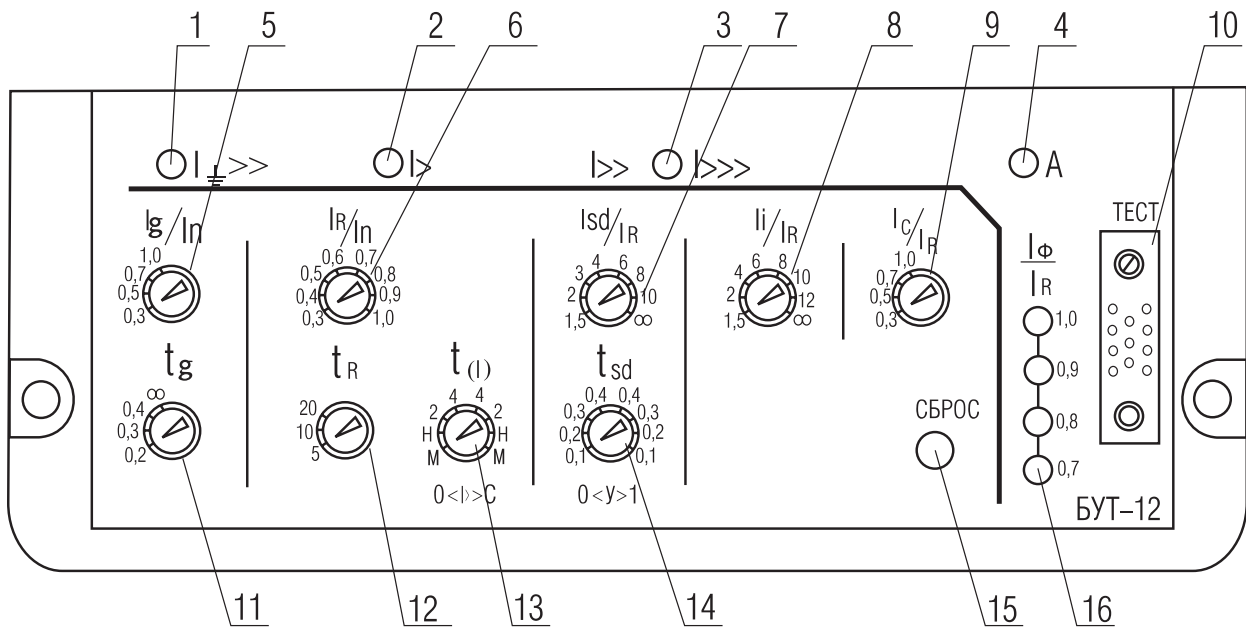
1 5 2 6 3 7 8 9 4 10

I⏚>> I> I>> I>>> A

Ig/In
1,0
0,7
0,5
0,3

IR/In
0,6 0,7
0,5 0,8
0,4 0,9
0,3 1,0

Isd/IR
3 4 6 8
2 10
1,5 ∞

Ii/IR
4 6 8 10
2 12
1,5 ∞

Ic/IR
1,0
0,7
0,5
0,3

TECT

IΦ/IR
1,0
0,9
0,8
0,7

tg
∞
0,4
0,3
0,2

tR
20
10
5

t(I)
2 4 4 2
H H
M M
0<I>C

tsd
0,4 0,4
0,3 0,3
0,2 0,2
0,1 0,1
0<y>1

CБPOC

БУТ–12

11 12 13 14 15 16